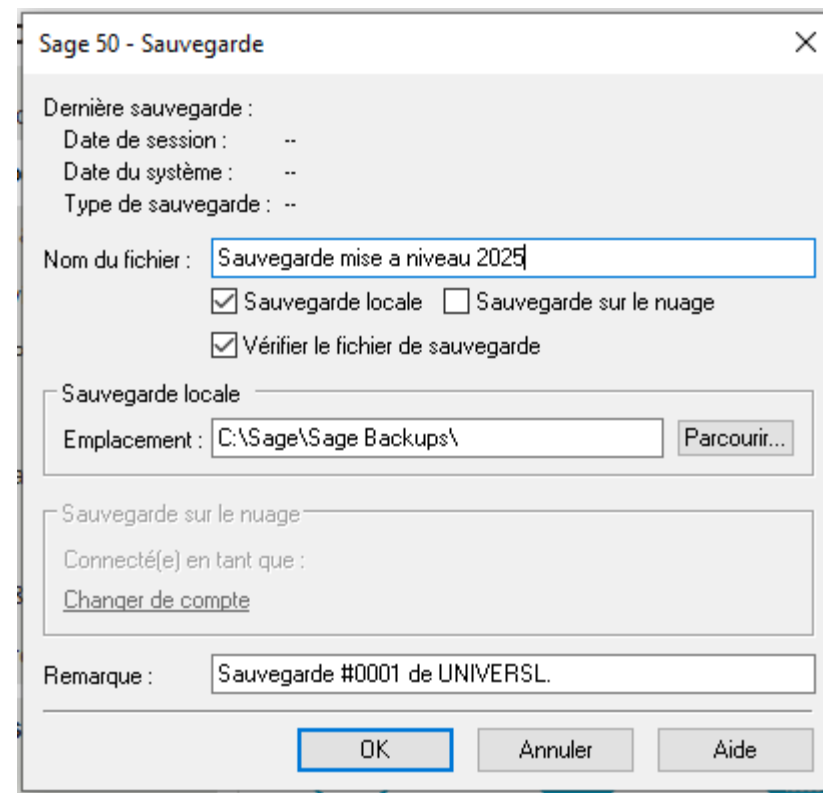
Sage 50 - Sauvegarde

Dernière sauvegarde :
Date de session : --
Date du système : --
Type de sauvegarde : --

Nom du fichier : Sauvegarde mise a niveau 2025

Sauvegarde locale
Sauvegarde sur le nuage
Vérifier le fichier de sauvegarde

Sauvegarde locale
Emplacement : C:\Sage\Sage Backups\
Parcourir...

Sauvegarde sur le nuage
Connecté(e) en tant que :
Changer de compte

Remarque : Sauvegarde #0001 de UNIVERSL.

OK
Annuler
Aide